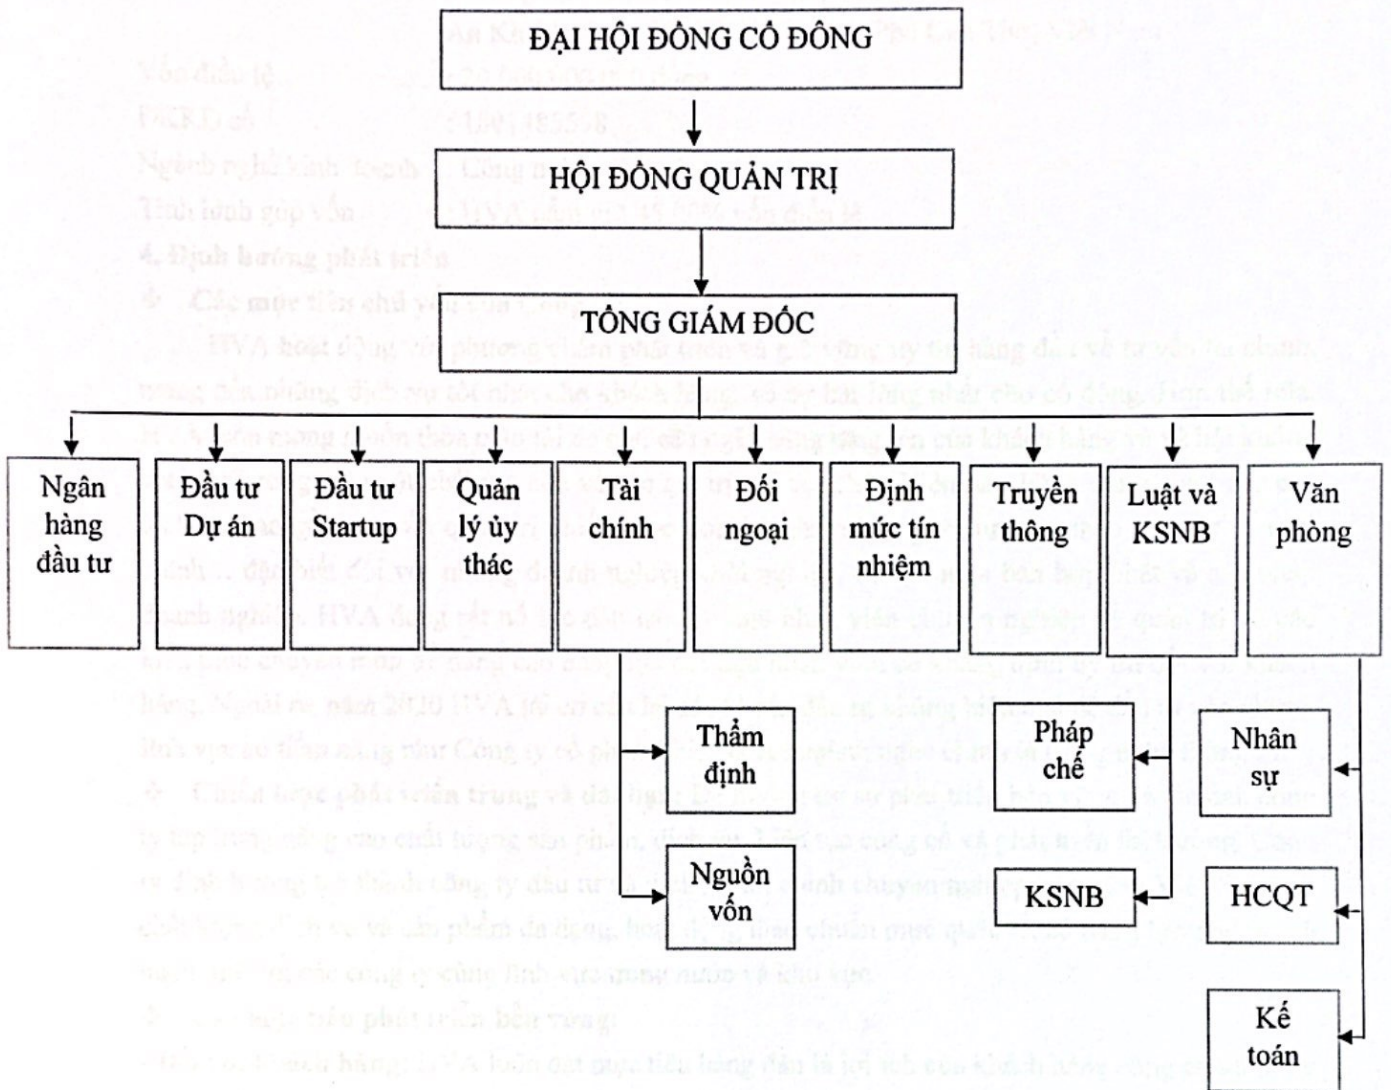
ĐẠI HỘI ĐỒNG CỔ ĐÔNG

HỘI ĐỒNG QUẢN TRỊ

TỔNG GIÁM ĐỐC

Ngân hàng đầu tư

Đầu tư Dự án

Đầu tư Startup

Quản lý ủy thác

Tài chính

Đối ngoại

Định mức tín nhiệm

Truyền thông

Luật và KSNB

Văn phòng

Thẩm định

Nguồn vốn

Pháp chế

KSNB

Nhân sự

HCQT

Kế toán